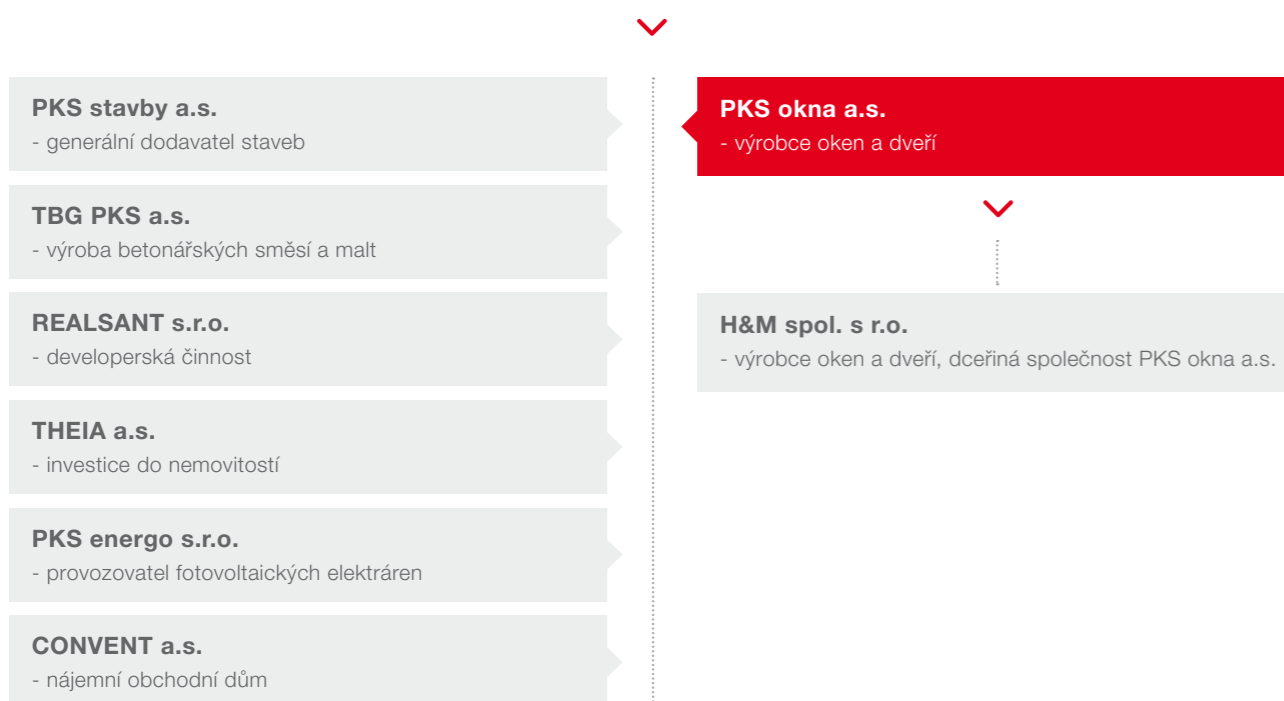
PKS stavby a.s.
- generální dodavatel staveb

TBG PKS a.s.
- výroba betonářských směsí a malt

REALSANT s.r.o.
- developerská činnost

THEIA a.s.
- investice do nemovitostí

PKS energo s.r.o.
- provozovatel fotovoltaických elektráren

CONVENT a.s.
- nájemní obchodní dům

PKS okna a.s.
- výrobce oken a dveří

H&M spol. s r.o.
- výrobce oken a dveří, dceřiná společnost PKS okna a.s.